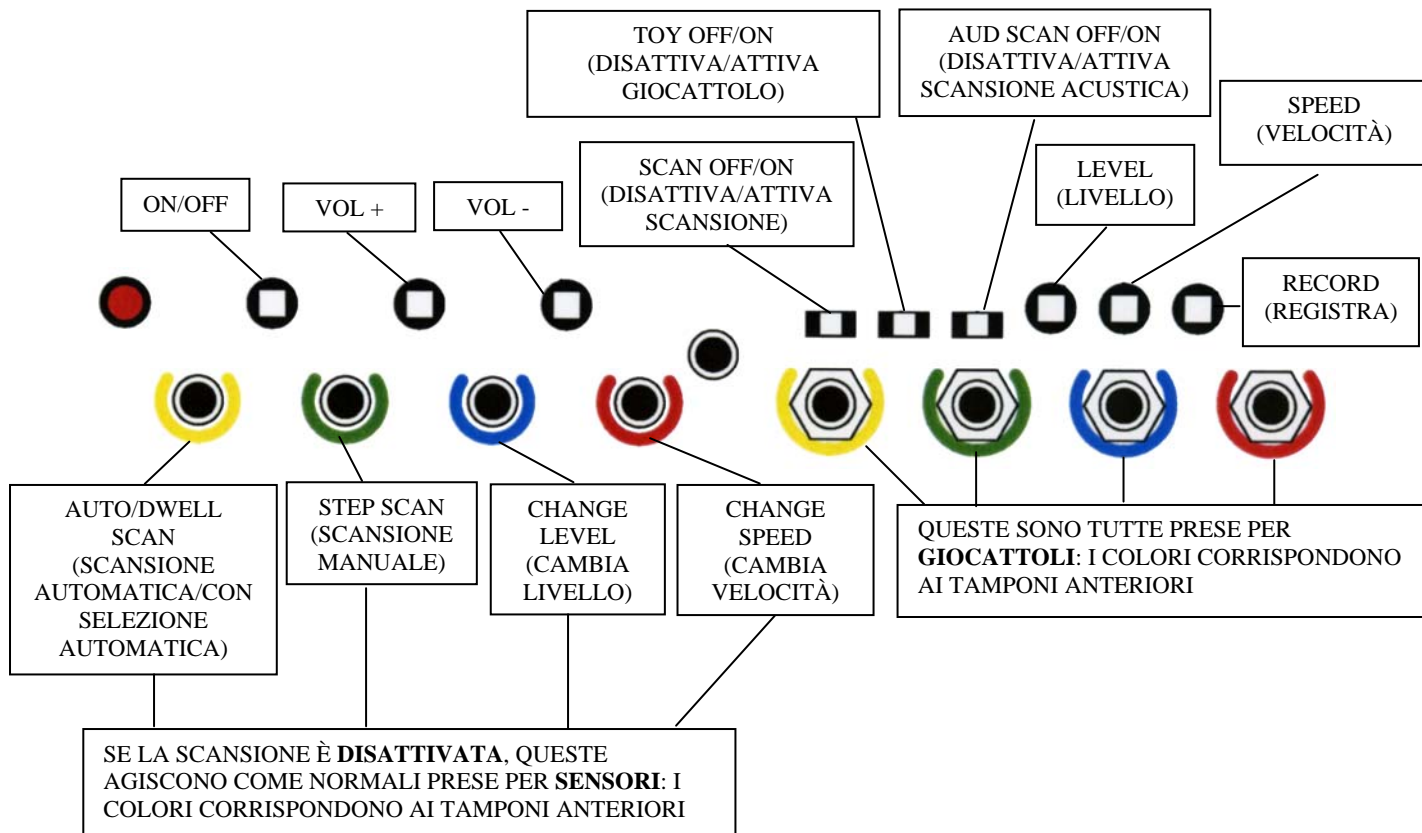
TOY OFF/ON (DISATTIVA/ATTIVA GIOCATTOLO)

AUD SCAN OFF/ON (DISATTIVA/ATTIVA SCANSIONE ACUSTICA)

SPEED (VELOCITÀ)

SCAN OFF/ON (DISATTIVA/ATTIVA SCANSIONE)

LEVEL (LIVELLO)

ON/OFF

VOL +

VOL -

RECORD (REGISTRA)

AUTO/DWELL SCAN (SCANSIONE AUTOMATICA/CON SELEZIONE AUTOMATICA)

STEP SCAN (SCANSIONE MANUALE)

CHANGE LEVEL (CAMBIA LIVELLO)

CHANGE SPEED (CAMBIA VELOCITÀ)

QUESTE SONO TUTTE PRESE PER **GIOCATTOLI**: I COLORI CORRISPONDONO AI TAMPONI ANTERIORI

SE LA SCANSIONE È **DISATTIVATA**, QUESTE AGISCONO COME NORMALI PRESE PER **SENSORI**: I COLORI CORRISPONDONO AI TAMPONI ANTERIORI